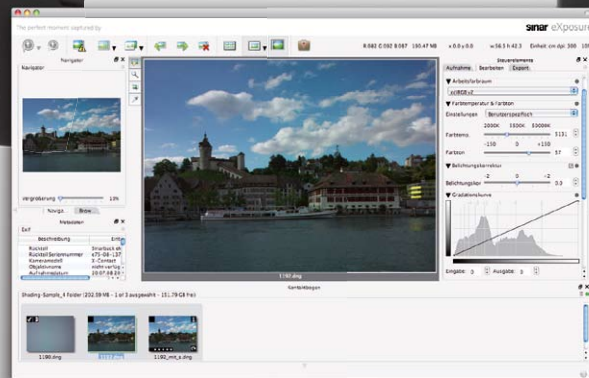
The perfect moment captured by

sinar eXposure

R 0.582 G 0.592 B 0.587   150.47 MB   x 0.0 y 0.0   w 56.5 h 42.3   Einheit cm dpi 300

Navigator

Navigator

Vergrößerung 13%

Naviga   Brow

Metadaten

Exif

Beschreibung   Eintr

Rückteil   Sinarback eh

Rückteil Seriennummer   e75-08-137

Kameramodell   E-Contact

Objektivname   nicht verfüg

Aufnahmedatum   20.07.08 12

1190.dng

Steuerelemente

Aufnahme   Bearbeiten   Export

Arbeitsfarbraum

scRGB v2

Farbtemperatur & Farbton

Einstellungen   Benutzerspezifisch

2000K   5500K   20000K

Farbtemp.   5151

-150   0   +150

Farbton   57

Belichtungskorrektur

-2   0   +2

Belichtungskor.   0.3

Gradationskurve

Eingabe: 0   Ausgabe: 0

Kontaktbogen

Shading_Sample_4 Folder (202.59 MB - 1 of 3 ausgewählt - 151.79 GB frei)

1190.dng

1192_mit_s.dng